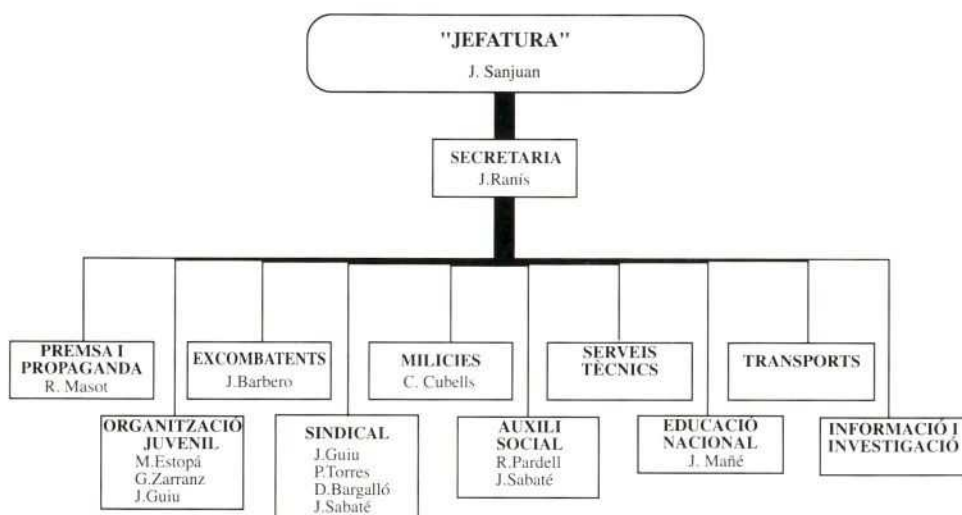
"JEFATURA"
J. Sanjuan

SECRETARIA
J.Ranís

PREMSA I PROPAGANDA
R. Masot

ORGANITZACIÓ JUVENIL
M.Estopá
G.Zarranz
J.Guiu

EXCOMBATENTS
J.Barbero

SINDICAL
J.Guiu
P.Torres
D.Bargalló
J.Sabaté

MILICIES
C. Cubells

AUXILI SOCIAL
R.Pardell
J.Sabaté

SERVEIS TÈCNICS

EDUCACIÓ NACIONAL
J. Mañé

TRANSPORTS

INFORMACIÓ I INVESTIGACIÓ